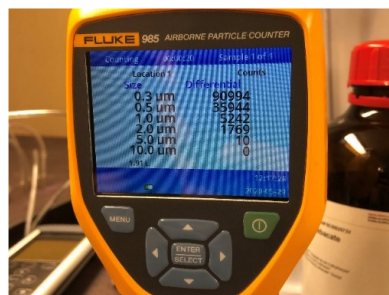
FLUKE 985 AIRBORNE PARTICLE COUNTER

Counting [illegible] Sample 1 of 1

Location 1 Counts

Size Differential

| | |
|---|---|
| 0.3 um | 90994 |
| 0.5 um | 35944 |
| 1.0 um | 5242 |
| 2.0 um | 1769 |
| 5.0 um | 10 |
| 10.0 um | 0 |

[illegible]

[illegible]

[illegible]

MENU

ENTER SELECT